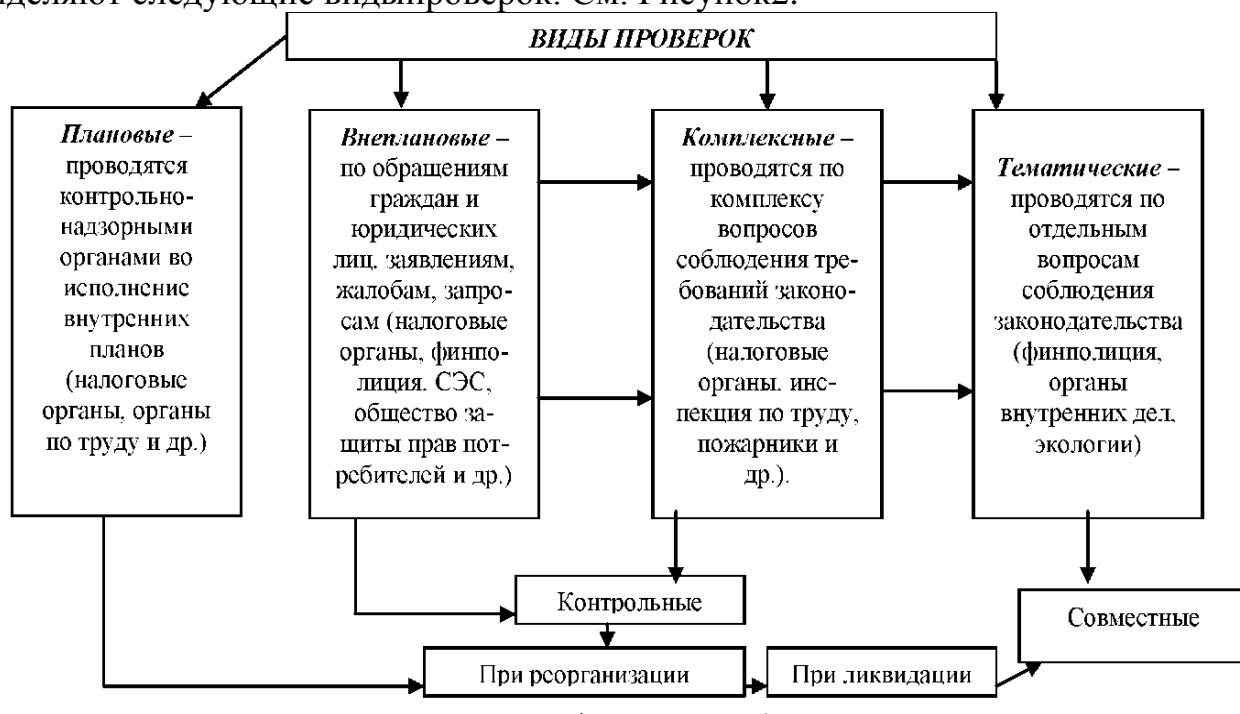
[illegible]деляют следующие видыпроверок. См. Рисунок2.

ВИДЫ ПРОВЕРОК

Плановые – проводятся контрольно-надзорными органами во исполнение внутренних планов (налоговые органы, органы по труду и др.)

Внеплановые – по обращениям граждан и юридических лиц, заявлениям, жалобам, запросам (налоговые органы, финполиция. СЭС, общество защиты прав потребителей и др.)

Комплексные – проводятся по комплексу вопросов соблюдения требований законодательства (налоговые органы. инспекция по труду, пожарники и др.).

Тематические – проводятся по отдельным вопросам соблюдения законодательства (финполиция, органы внутренних дел, экологии)

Контрольные

Совместные

При реорганизации

При ликвидации